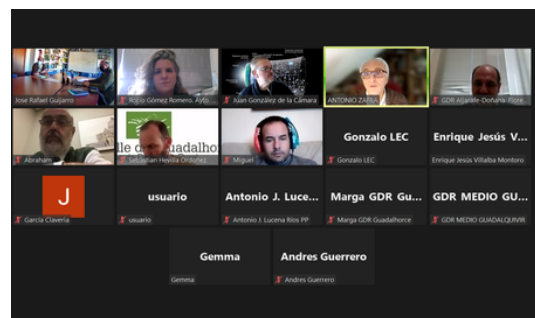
Jose Rafael Guijarro

Rocío Gómez Romero. Ayto.

Juan González de la Cámara

ANTONIO ZAFRA

GDR Aljarafe-Doñana Flore

Abraham

lle del Guadalho

Sebastian Hevilla Ordonez

Miguel

Gonzalo LEC

Gonzalo LEC

Enrique Jesús V...

Enrique Jesús Villalba Montoro

J

Garcia Claveria

usuario

usuario

Antonio J. Luce...

Antonio J Lucena Rios PP

Marga GDR Gu...

Marga GDR Guadalhorce

GDR MEDIO GU...

GDR MEDIO GUADALQUIVIR

Gemma

Gemma

Andres Guerrero

Andres Guerrero